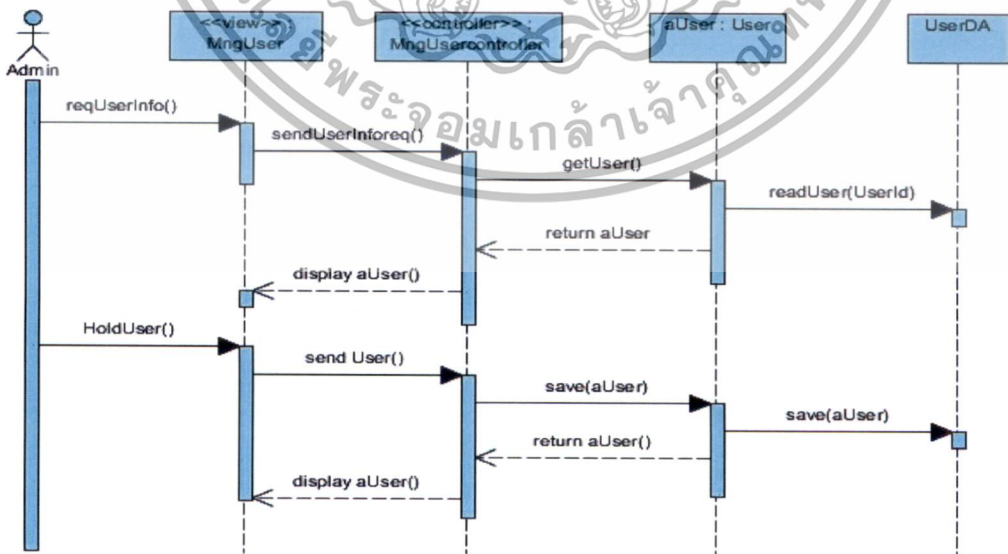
Admin

<<view>> : MngUser

<<controller>> : MngUsercontroller

aUser : User

UserDA

reqUserInfo()

sendUserInforeq()

getUser()

readUser(UserId)

return aUser

display aUser()

HoldUser()

send User()

save(aUser)

save(aUser)

return aUser()

display aUser()

พระจอมเกล้าเจ้าคุณทหาร